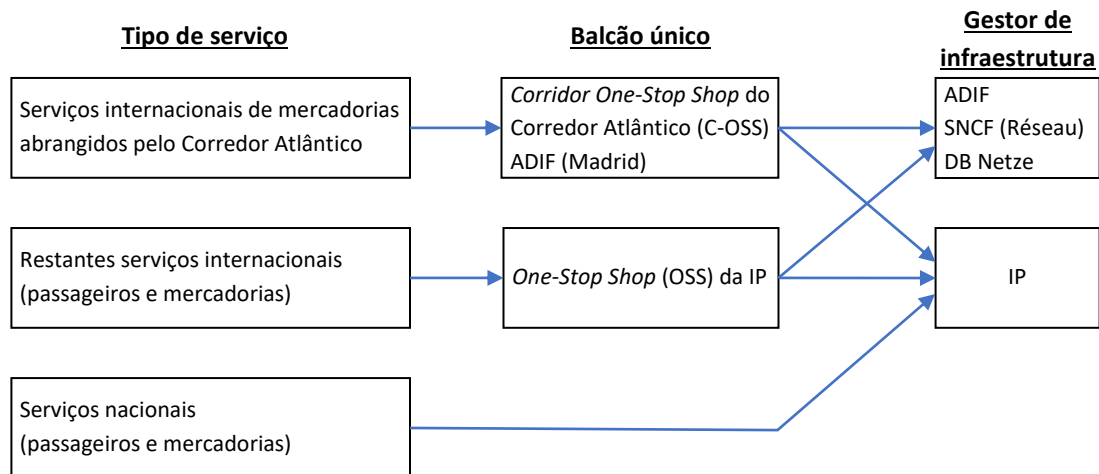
Tipo de serviço

Balcão único

Gestor de infraestrutura

Serviços internacionais de mercadorias abrangidos pelo Corredor Atlântico

Corridor One-Stop Shop do Corredor Atlântico (C-OSS) ADIF (Madrid)

ADIF
SNCF (Réseau)
DB Netze

Restantes serviços internacionais (passageiros e mercadorias)

One-Stop Shop (OSS) da IP

IP

Serviços nacionais (passageiros e mercadorias)